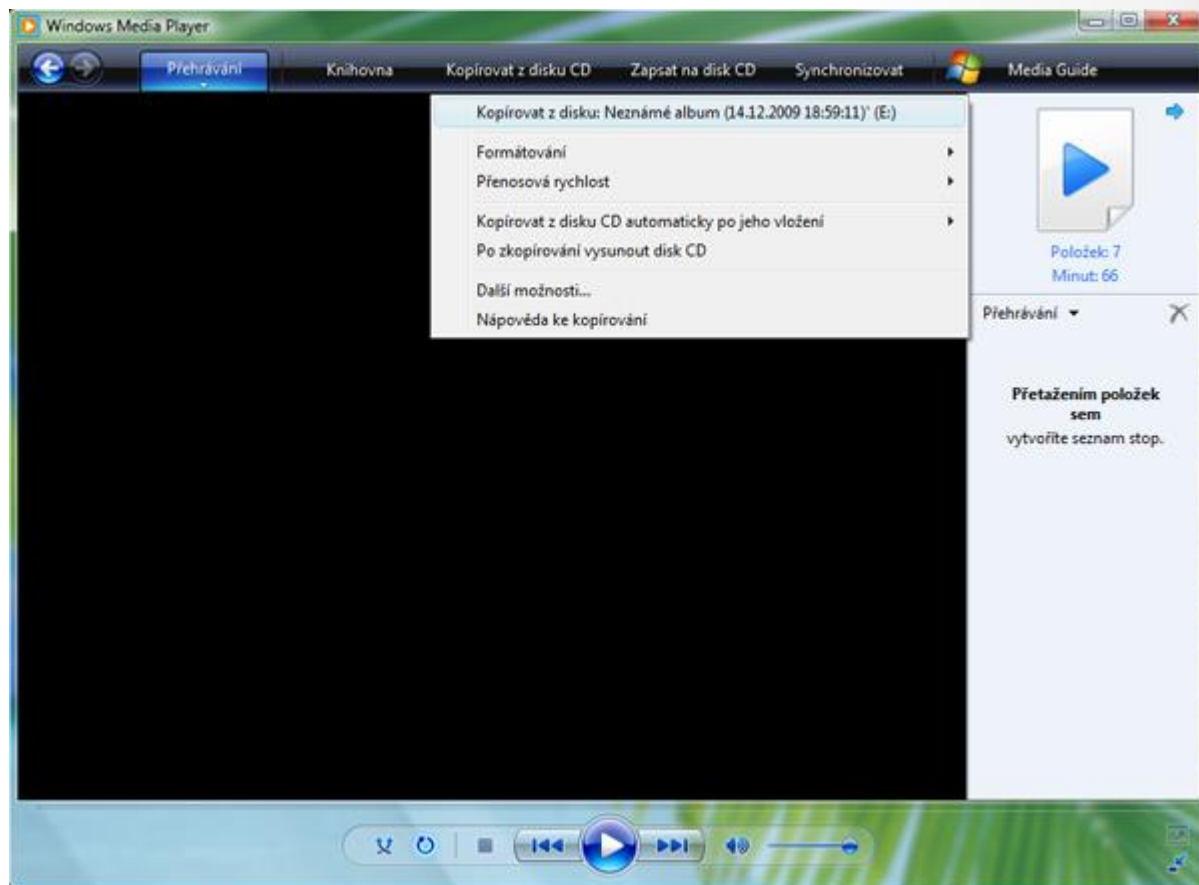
Windows Media Player

Přehrávání Knihovna Kopírovat z disku CD Zapsat na disk CD Synchronizovat Media Guide

Kopírovat z disku: Neznámé album (14.12.2009 18:59:11)' (E:)

Formátování

Přenosová rychlost

Kopírovat z disku CD automaticky po jeho vložení

Po zkopírování vysunout disk CD

Další možnosti...

Nápověda ke kopírování

Položek: 7
Minut: 66

Přehrávání

Přetažením položek sem vytvoříte seznam stop.